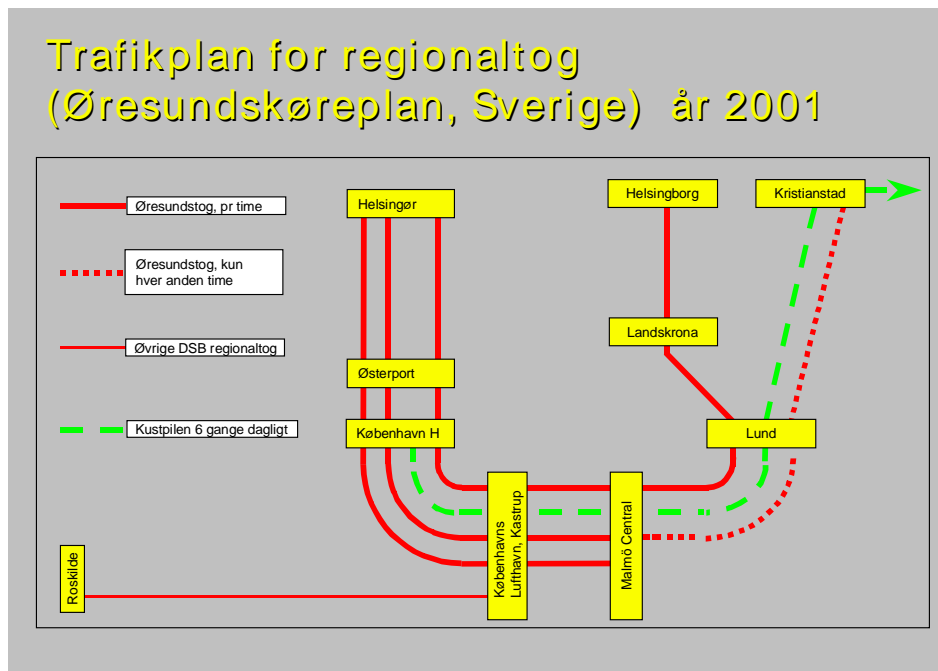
Trafikplan for regionaltog (Øresundskøreplan, Sverige) år 2001

Øresundstog, pr time

Øresundstog, kun hver anden time

Øvrige DSB regionaltog

Kustpilen 6 gange dagligt

Helsingør

Østerport

København H

Helsingborg

Kristianstad

Landskrona

Lund

Københavns Lufthavn, Kastrup

Malmö Central

Roskilde